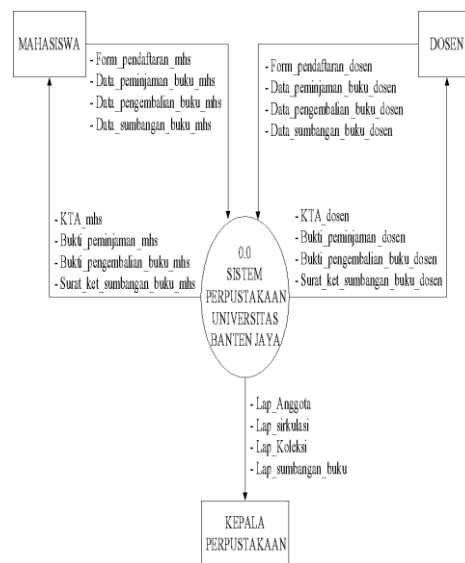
MAHASISWA

- Form_pendaftaran_mhs
- Data_peminjaman_buku_mhs
- Data_pengembalian_buku_mhs
- Data_sumbangan_buku_mhs

DOSEN

- Form_pendaftaran_dosen
- Data_peminjaman_buku_dosen
- Data_pengembalian_buku_dosen
- Data_sumbangan_buku_dosen

- KTA_mhs
- Bukti_peminjaman_mhs
- Bukti_pengembalian_buku_mhs
- Surat_ket_sumbangan_buku_mhs

0.0
SISTEM
PERPUSTAKAAN
UNIVERSITAS
BANTEN JAYA

- KTA_dosen
- Bukti_peminjaman_dosen
- Bukti_pengembalian_buku_dosen
- Surat_ket_sumbangan_buku_dosen

- Lap_Anggota
- Lap_sirkulasi
- Lap_Koleksi
- Lap_sumbangan_buku

KEPALA
PERPUSTAKAAN